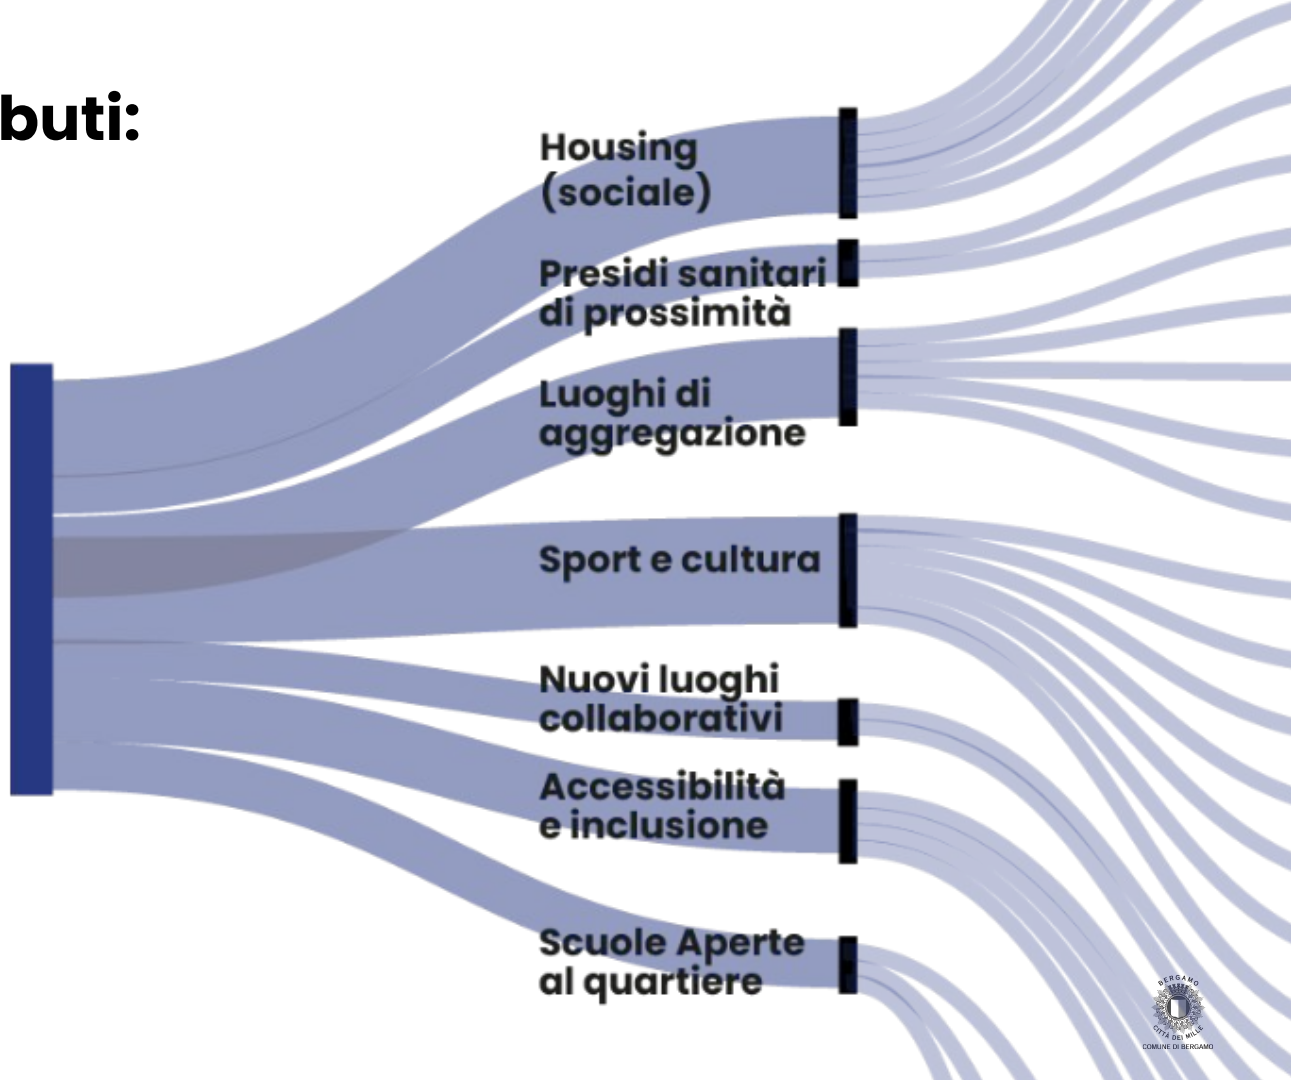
buti:

Housing (sociale)

Presidi sanitari di prossimità

Luoghi di aggregazione

Sport e cultura

Nuovi luoghi collaborativi

Accessibilità e inclusione

Scuole Aperte al quartiere

BERGAMO
CITTÀ DEI MILLE
COMUNE DI BERGAMO